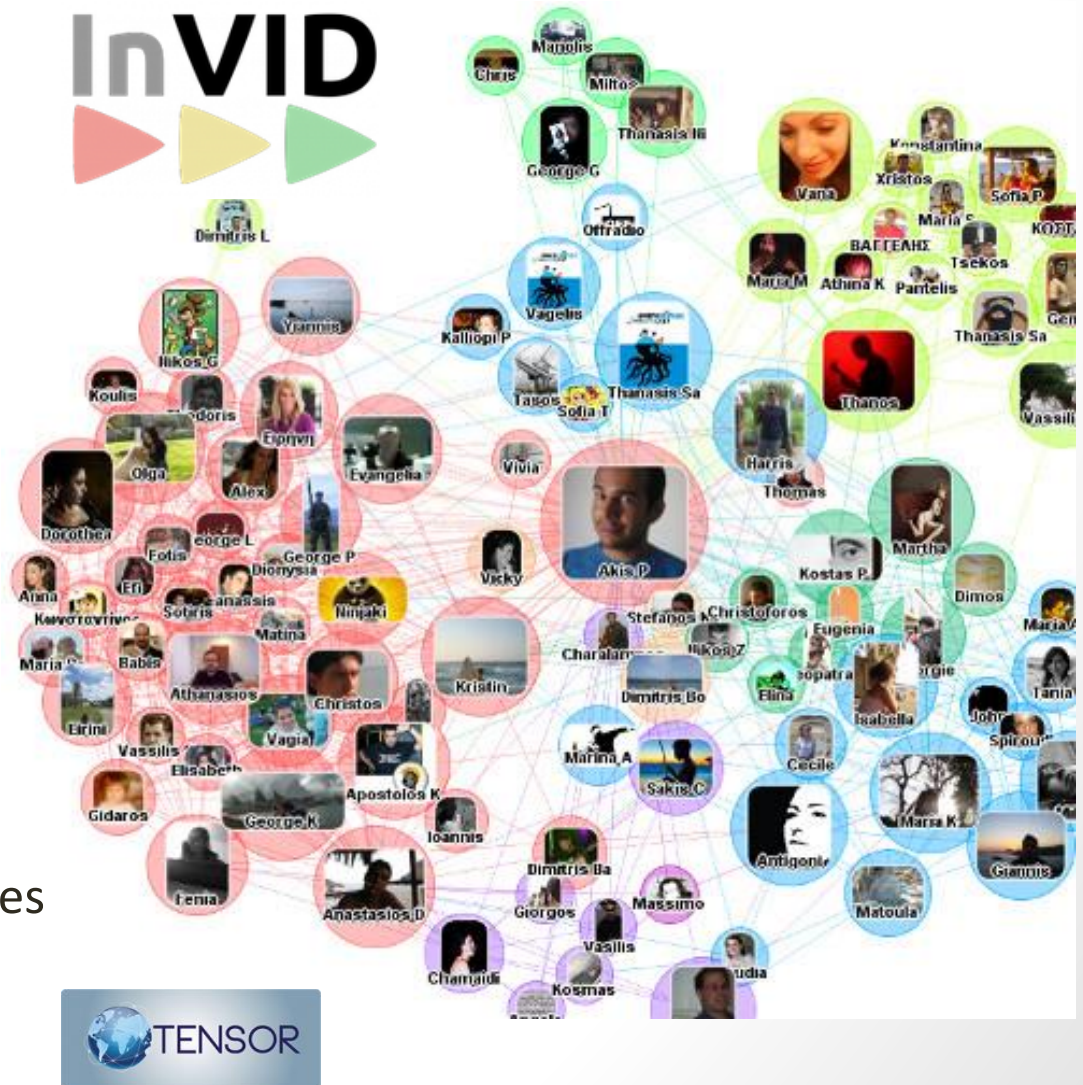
InVID

Manolis
Chris
Miltos
Thanasis Ili
George G
Konstantina
Vana
Xristos
Sofia P
Maria S
ΒΑΓΓΕΛΗΣ
ΚΩΣΤ
Tsekos
Dimitris L
Offradio
Maria M
Athina K
Pantelis
Gen
Yiannis
Vagelis
Kalliopi P
Thanasis Sa
Ilikos G
Thanasis Sa
Thanos
Koulis
Theodoris
Tasos
Sofia T
Vassili
Ειρηνη
Olga
Evangelia
Vivia
Harris
Thomas
Alex
Dorothea
George L
George P
Martha
Fotis
Dionyssia
Vicky
Akis P
Kostas P
Anna
Efi
Dimos
Sotiris
Anastassis
Ninjaki
Κωνσταντινος
Stefanos K
Christoforos
Maria
Matina
Eugenia
Maria
Babis
Charalampos
Ilikos Z
Cleopatra
Georgie
Tania
Athanasios
Kristin
Dimitris Bo
Elina
Eirini
Christos
Isabella
John
Vagia
Spirou
Vassilis
Marina A
Cecile
Elisabeth
Apostolos K
Sakis C
Gidaros
George K
Maria K
Ioannis
Antigoni
Giannis
Dimitris Ba
es
Fenia
Anastasios D
Giorgos
Massimo
Matoula
Vasilis
Chamaidi
Claudia
Kosmas
Angela
TENSOR